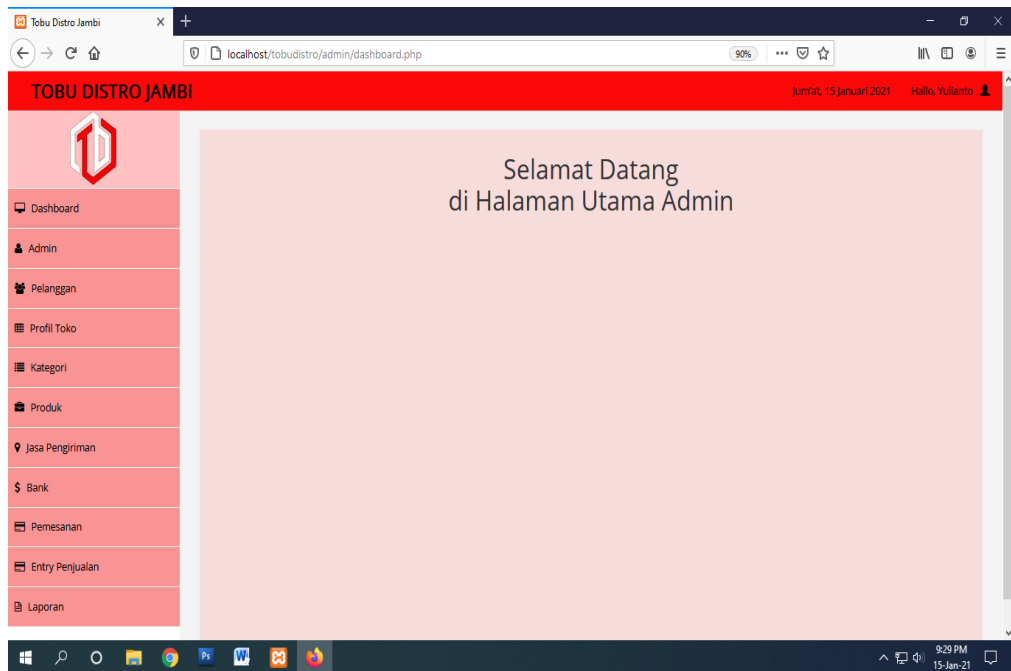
Tobu Distro Jambi

localhost/tobudistro/admin/dashboard.php

90%

TOBU DISTRO JAMBI

Jum'at, 15 Januari 2021

Hallo, Yulianto

Dashboard

Admin

Pelanggan

Profil Toko

Kategori

Produk

Jasa Pengiriman

Bank

Pemesanan

Entry Penjualan

Laporan

Selamat Datang
di Halaman Utama Admin

9:29 PM
15-Jan-21